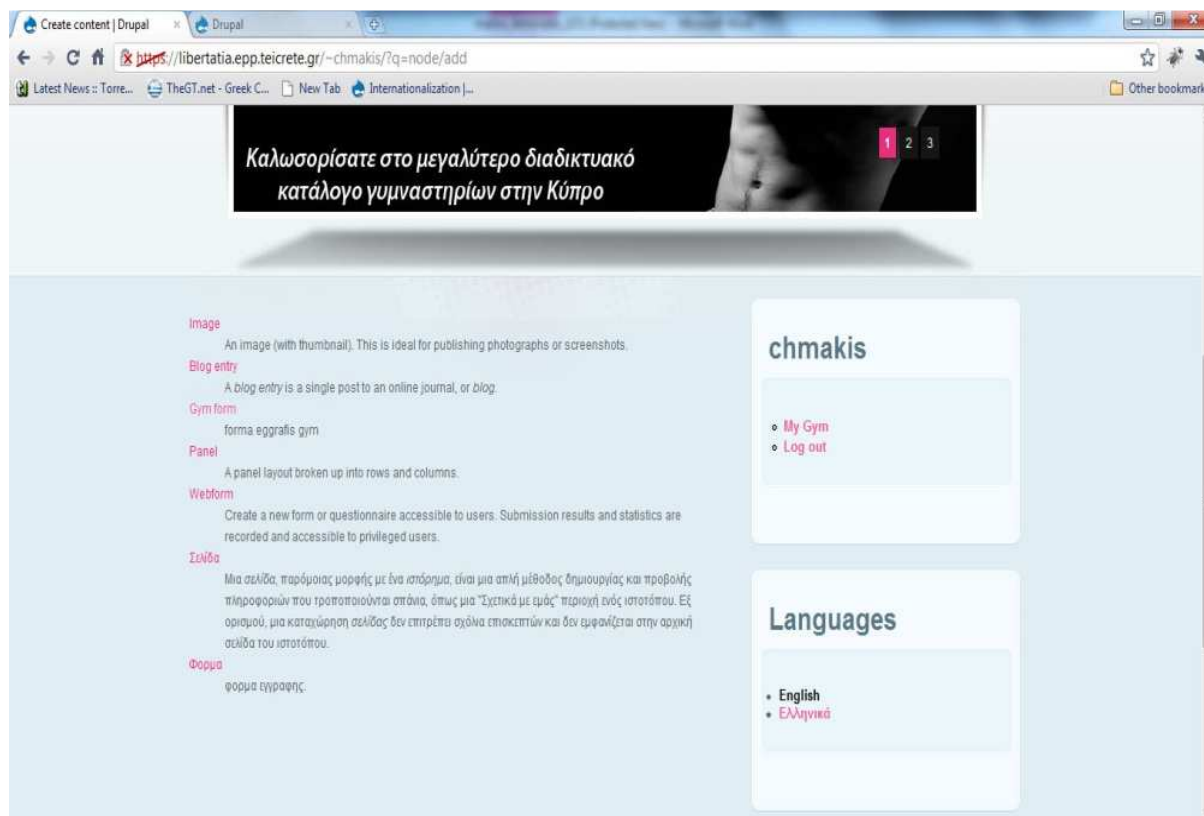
Create content | Drupal × Drupal ×

https://libertatia.epp.teicrete.gr/~chmakis/?q=node/add

Latest News :: Torre... TheGT.net - Greek C... New Tab Internationalization |... Other bookmarks

Καλωσορίσατε στο μεγαλύτερο διαδικτυακό κατάλογο γυμναστηρίων στην Κύπρο

1 2 3

Image
An image (with thumbnail). This is ideal for publishing photographs or screenshots.
Blog entry
A blog entry is a single post to an online journal, or blog.
Gym form
forma eggrafis gym
Panel
A panel layout broken up into rows and columns.
Webform
Create a new form or questionnaire accessible to users. Submission results and statistics are recorded and accessible to privileged users.
Σελίδα
Μια σελίδα, παρόμοιας μορφής με ένα ιστόρημα, είναι μια απλή μέθοδος δημιουργίας και προβολής πληροφοριών που τροποποιούνται σπάνια, όπως μια "Σχετικά με εμάς" περιοχή ενός ιστοτόπου. Εξ ορισμού, μια καταχώρηση σελίδας δεν επιτρέπει σχόλια επισκεπτών και δεν εμφανίζεται στην αρχική σελίδα του ιστοτόπου.
Φορμα
φορμα εγγραφης.

chmakis

My Gym
Log out

Languages

English
Ελληνικά